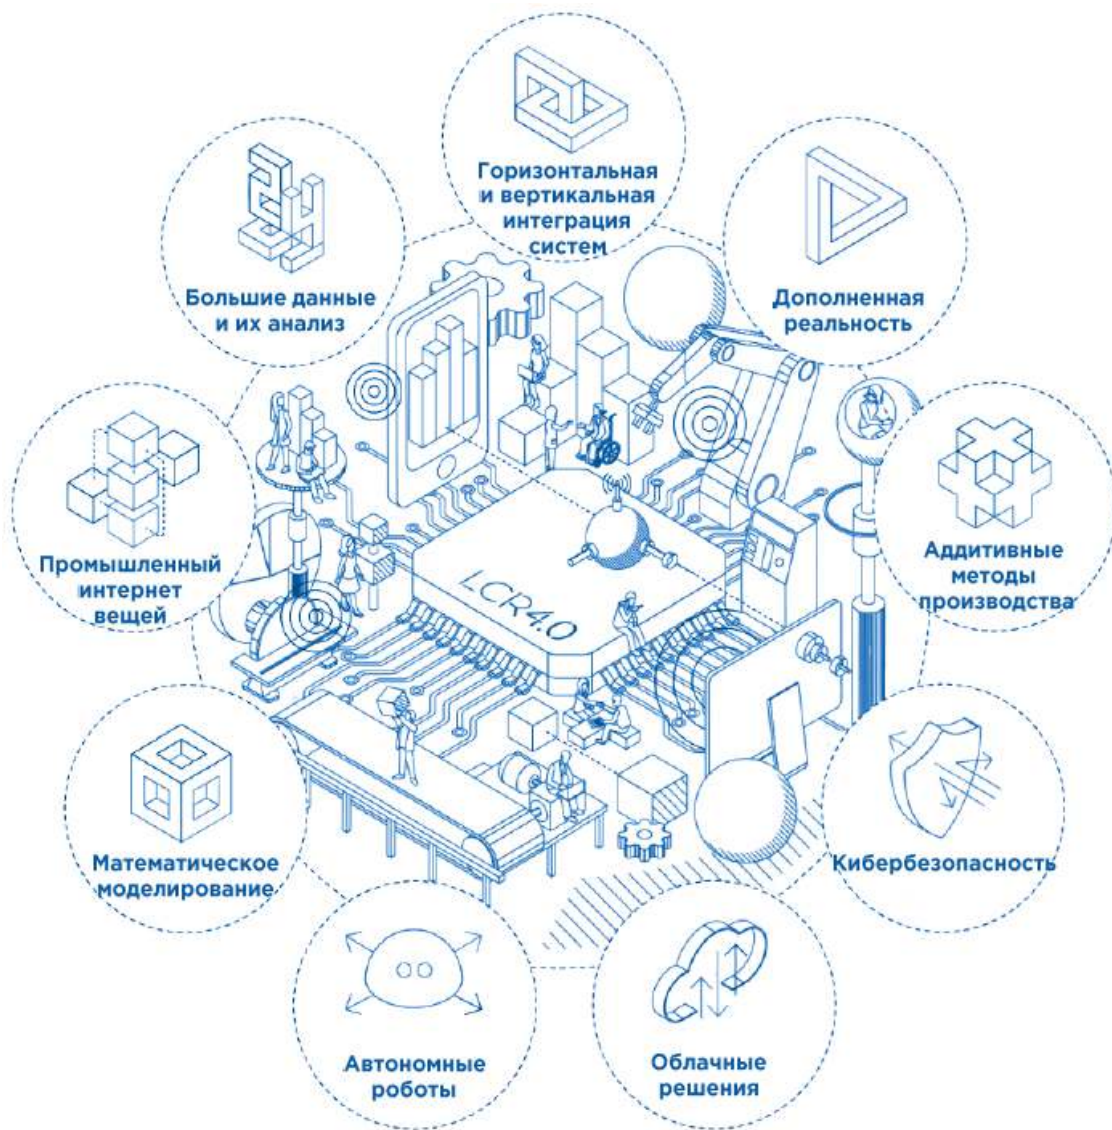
Горизонтальная и вертикальная интеграция систем

Большие данные и их анализ

Дополненная реальность

Промышленный интернет вещей

LCR4.0

Аддитивные методы производства

Математическое моделирование

Кибербезопасность

Автономные роботы

Облачные решения